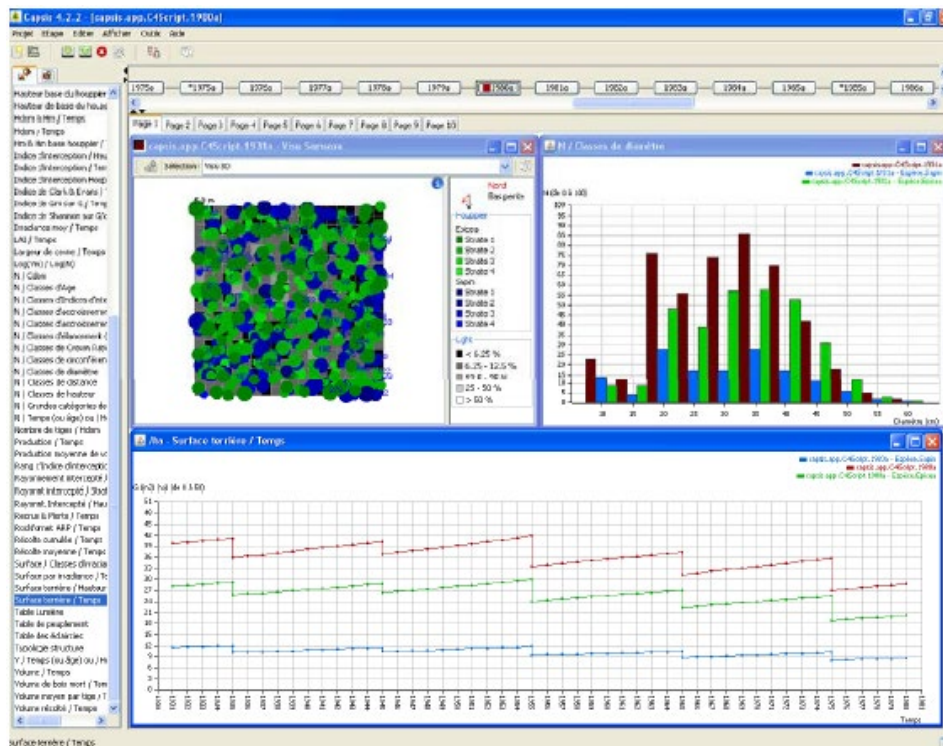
Capsis 4.2.2 - [capsis.app.C4Script.1980a]

Projet Etape Editer Afficher Outils Aide

1975a *1975a 1976a 1977a 1978a 1979a 1980a 1981a 1982a 1983a 1984a 1985a *1985a 1986a

Page 1 Page 2 Page 3 Page 4 Page 5 Page 6 Page 7 Page 8 Page 9 Page 10

Hauteur base du houppier
Hauteur de base du houppier
Hdom & Hm / Temps
Hdom / Temps
Hm & Hm base houppier
Indice d'interception / Hau
Indice d'interception / Tem
Indice d'interception Houp
Indice de Clark & Evans
Indice de Gini sur G / Temp
Indice de Shannon sur G/c
Irradiance moy / Temps
LAI / Temps
Largeur de croissance / Temps
Log(Nv) / Log(Ht)
N / Cible
N / Classes d'âge
N / Classes d'indices d'inte
N / Classes d'accroissemen
N / Classes d'accroissemen
N / Classes d'élancement
N / Classes de Crown Ray
N / Classes de circonféren
N / Classes de diamètre
N / Classes de distance
N / Classes de hauteur
N / Grandes catégories de
N / Temps (ou âge) ou / H
Nombre de tiges / Hdom
Production / Temps
Production moyenne de vo
Rang d'indice d'interceptio
Rayonnement intercepté
Rayonnement intercepté / Stad
Rayonnement Intercepté / Hau
Recrus & Morts / Temps
Rockformat ARP / Temps
Récolte cumulée / Temps
Récolte moyenne / Temps
Surface / Classes d'irradia
Surface par irradiance / Te
Surface terrière / Hauteur
Surface terrière / Temps
Table Lumière
Table de peuplement
Table des Attaintes
Typologie structure
V / Temps (ou âge) ou / H
Volume / Temps
Volume de bois mort / Tem
Volume moyen par tige / T
Volume récolté / Temps

capsis.app.C4Script.1980a - Vue Samsara
Sélection Vue 3D
Nord
Bas perte
Houppier
Epicea
Strate 1
Strate 2
Strate 3
Strate 4
Sapin
Strate 1
Strate 2
Strate 3
Strate 4
Light
< 6.25 %
6.25 - 12.5 %
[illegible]
25 - 50 %
> 50 %

N / Classes de diamètre
capsis.app.C4Script.1980a
capsis.app.C4Script.1980a - Espèce.Sapin
capsis.app.C4Script.1980a - Espèce.Epicea
N (de 0.5 10)
Diamètre (cm)

Ha - Surface terrière / Temps
capsis.app.C4Script.1980a - Espèce.Sapin
capsis.app.C4Script.1980a
capsis.app.C4Script.1980a - Espèce.Epicea
G (m2) ha (de 0.5 10)
Temps

Surface terrière / Temps